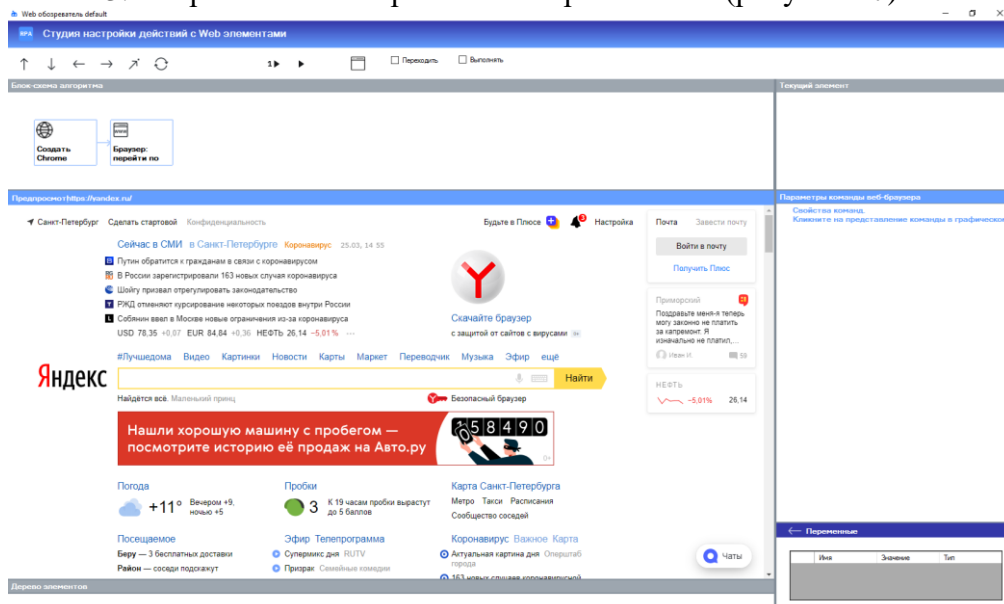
Web обозреватель default

Студия настройки действий с Web элементами

1▶ ▶ Переходить Выполнять

Блок-схема алгоритма

Создать Chrome

Браузер: перейти по

Текущий элемент

Предпросмотр https://yandex.ru/

Санкт-Петербург Сделать стартовой Конфиденциальность

Будьте в Плюсе Настройка

Почта Завести почту

Войти в почту

Получить Плюс

Сейчас в СМИ в Санкт-Петербурге Коронавирус 25.03, 14 55

Путин обратится к гражданам в связи с коронавирусом

В России зарегистрировали 163 новых случая коронавируса

Шойгу призвал отрегулировать законодательство

РЖД отменяют курсирование некоторых поездов внутри России

Собянин ввел в Москве новые ограничения из-за коронавируса

USD 78,35 +0,07 EUR 84,84 +0,36 НЕФТЬ 26,14 −5,01 %

Скачайте браузер

с защитой от сайтов с вирусами

Приморский

Поздравьте меня-я теперь могу законно не платить за капремонт. Я изначально не платил,...

Иван И. 55

#Лучшедома Видео Картинки Новости Карты Маркет Переводчик Музыка Эфир ещё

Яндекс

Найти

Найдётся всё. Маленький принц

Безопасный браузер

НЕФТЬ

−5,01% 26,14

Нашли хорошую машину с пробегом — посмотрите историю её продаж на Авто.ру

58490

Погода

+11° Вечером +9, ночью +5

Пробки

3 К 19 часам пробки вырастут до 5 баллов

Карта Санкт-Петербурга

Метро Такси Расписания

Сообщество соседей

Посещаемое

Беру — 3 бесплатных доставки

Район — соседи подскажут

Эфир Телепрограмма

Супермикс дня RUTV

Призрак Семейные комедии

Коронавирус Важное Карта

Актуальная картина дня Оперштаб города

163 новых случаев коронавирусной

Чаты

Дерево элементов

Параметры команды веб-браузера

Свойства команд.

Кликните на представление команды в графическом

Переменные

| Имя | Значение | Тип |
|---|---|---|